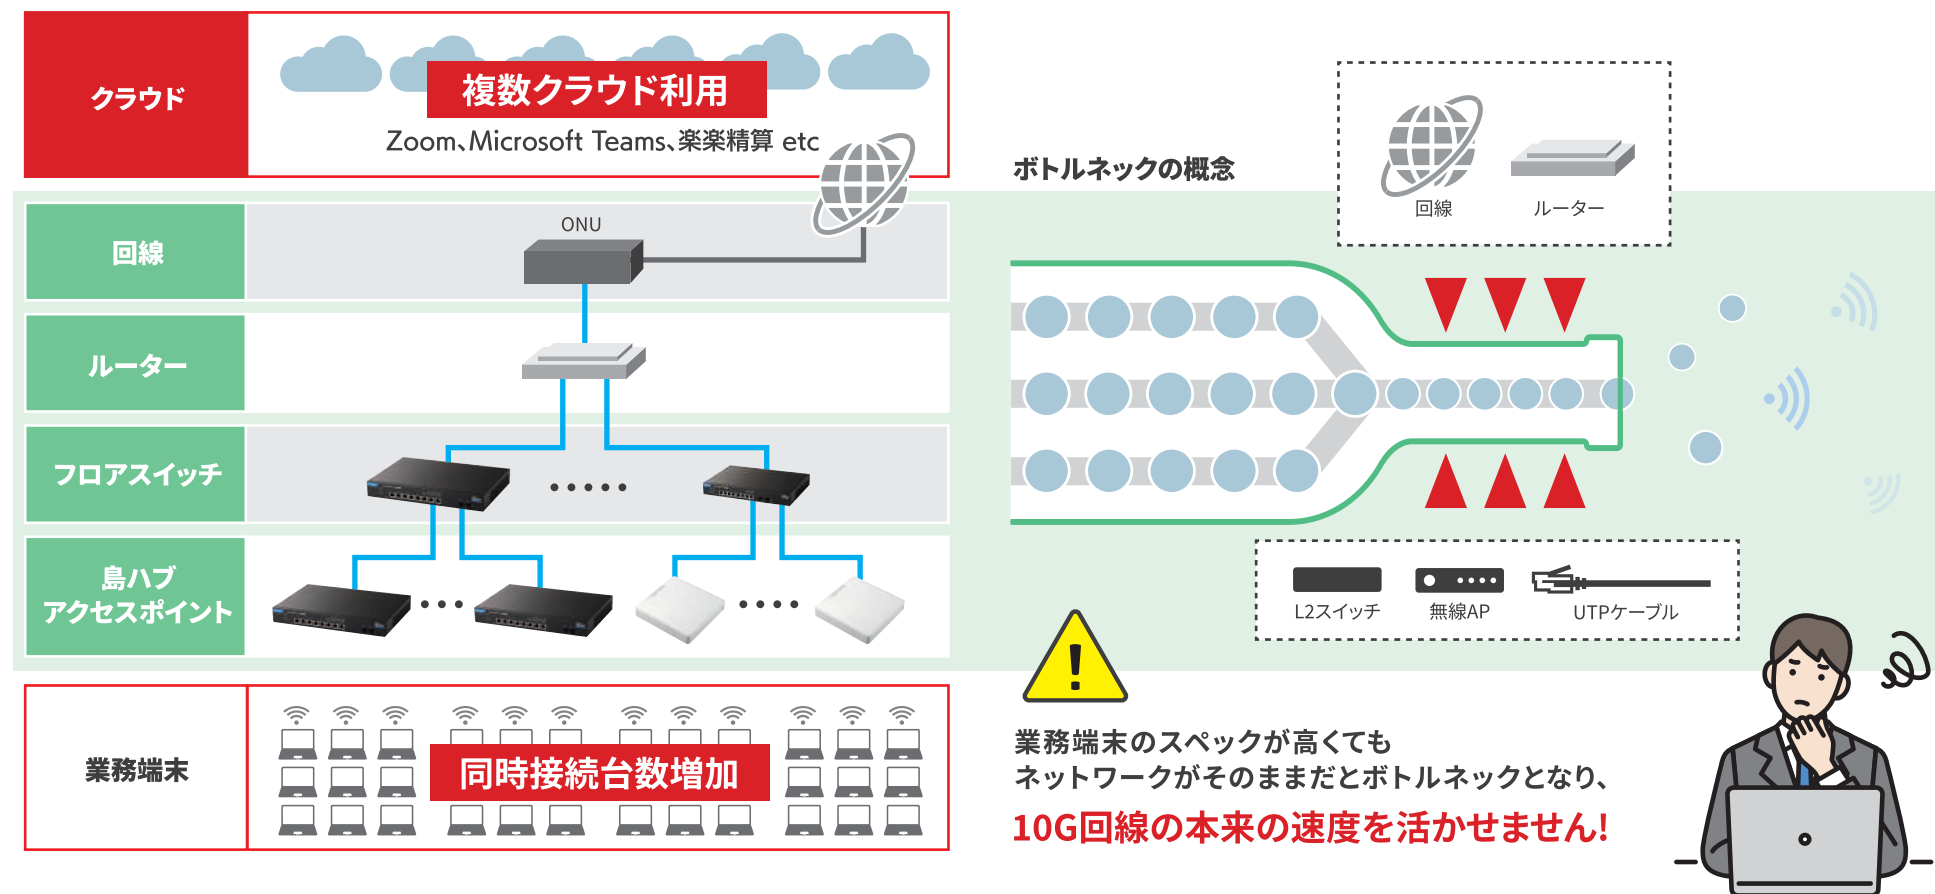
クラウド

複数クラウド利用

Zoom、Microsoft Teams、楽楽精算 etc

回線

ONU

ルーター

フロアスイッチ

島ハブ
アクセスポイント

業務端末

同時接続台数増加

ボトルネックの概念

回線

ルーター

L2スイッチ

無線AP

UTPケーブル

業務端末のスペックが高くても
ネットワークがそのままだとボトルネックとなり、
10G回線の本来の速度を活かせません!